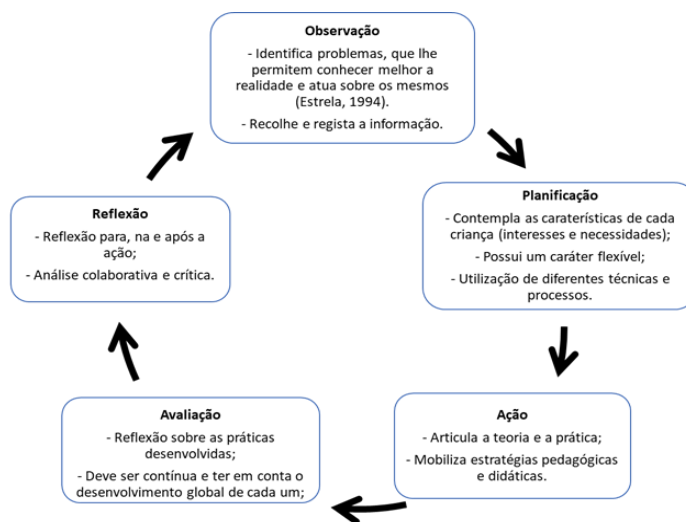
Observação

- Identifica problemas, que lhe permitem conhecer melhor a realidade e atua sobre os mesmos (Estrela, 1994).

- Recolhe e regista a informação.

Planificação

- Contempla as caraterísticas de cada criança (interesses e necessidades);

- Possui um caráter flexível;

- Utilização de diferentes técnicas e processos.

Ação

- Articula a teoria e a prática;

- Mobiliza estratégias pedagógicas e didáticas.

Avaliação

- Reflexão sobre as práticas desenvolvidas;

- Deve ser contínua e ter em conta o desenvolvimento global de cada um;

Reflexão

- Reflexão para, na e após a ação;

- Análise colaborativa e crítica.